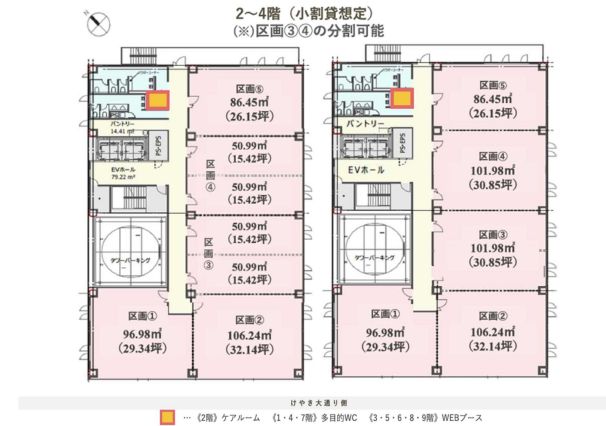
2〜4階（小割貸想定）
(※)区画③④の分割可能

区画⑤
86.45㎡
(26.15坪)

パントリー
14.41㎡

PS・EPS

EVホール
79.22㎡

50.99㎡
(15.42坪)

区画
④

50.99㎡
(15.42坪)

50.99㎡
(15.42坪)

区画
③

50.99㎡
(15.42坪)

タワーパーキング

区画①
96.98㎡
(29.34坪)

区画②
106.24㎡
(32.14坪)

区画⑤
86.45㎡
(26.15坪)

パントリー

PS・EPS

EVホール

区画④
101.98㎡
(30.85坪)

区画③
101.98㎡
(30.85坪)

タワーパーキング

区画①
96.98㎡
(29.34坪)

区画②
106.24㎡
(32.14坪)

けやき大通り側

…《2階》ケアルーム　《1・4・7階》多目的WC　《3・5・6・8・9階》WEBブース